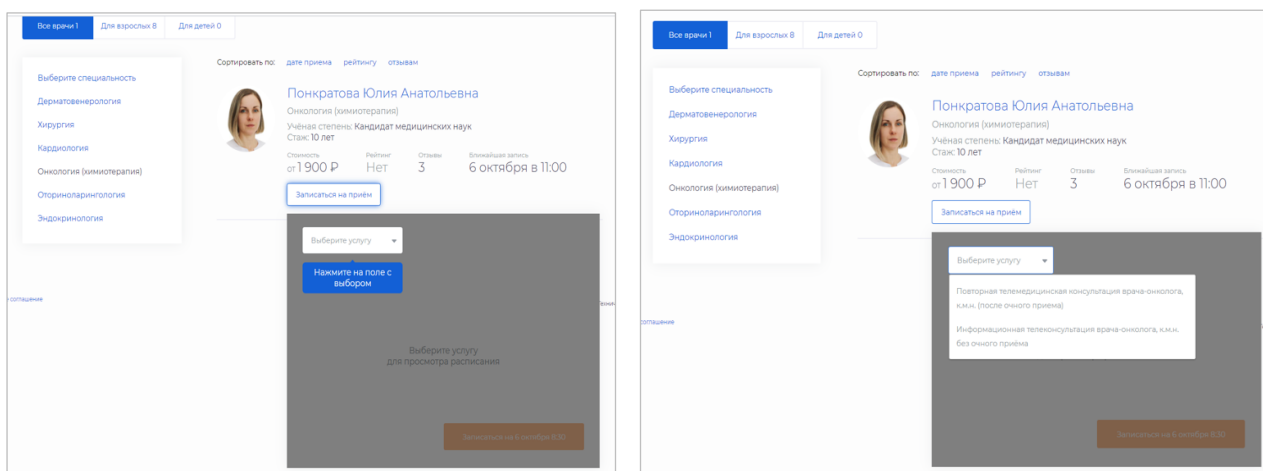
Все врачи 1 Для взрослых 8 Для детей 0

Выберите специальность
Дерматовенерология
Хирургия
Кардиология
Онкология (химиотерапия)
Оториноларингология
Эндокринология

Сортировать по: дате приема рейтингу отзывам

Понкратова Юлия Анатольевна
Онкология (химиотерапия)
Учёная степень: Кандидат медицинских наук
Стаж: 10 лет

Стоимость от 1 900 ₽
Рейтинг Нет
Отзывы 3
Ближайшая запись 6 октября в 11:00

Записаться на приём

Выберите услугу

Нажмите на поле с выбором

Выберите услугу для просмотра расписания

Записаться на 6 октября 8:30

соглашение

Все врачи 1 Для взрослых 8 Для детей 0

Выберите специальность
Дерматовенерология
Хирургия
Кардиология
Онкология (химиотерапия)
Оториноларингология
Эндокринология

Сортировать по: дате приема рейтингу отзывам

Понкратова Юлия Анатольевна
Онкология (химиотерапия)
Учёная степень: Кандидат медицинских наук
Стаж: 10 лет

Стоимость от 1 900 ₽
Рейтинг Нет
Отзывы 3
Ближайшая запись 6 октября в 11:00

Записаться на приём

Выберите услугу

Повторная телемедицинская консультация врача-онколога, к.м.н. (после очного приема)

Информационная телеконсультация врача-онколога, к.м.н. без очного приёма

Записаться на 6 октября 8:30

соглашение